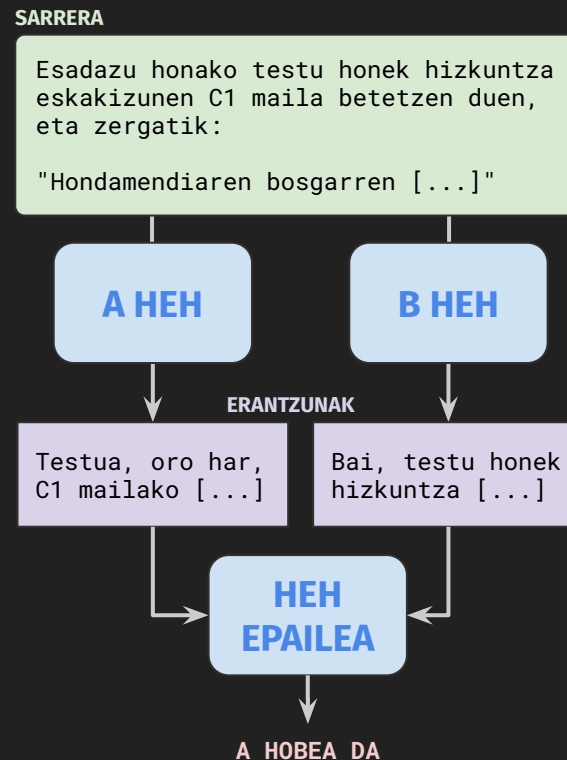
SARRERA

Esadazu honako testu honek hizkuntza eskakizunen C1 maila betetzen duen, eta zergatik:

"Hondamendiaren bosgarren [...]"

A HEH

B HEH

ERANTZUNAK

Testua, oro har, C1 mailako [...]

Bai, testu honek hizkuntza [...]

HEH EPAILEA

A HOBEA DA